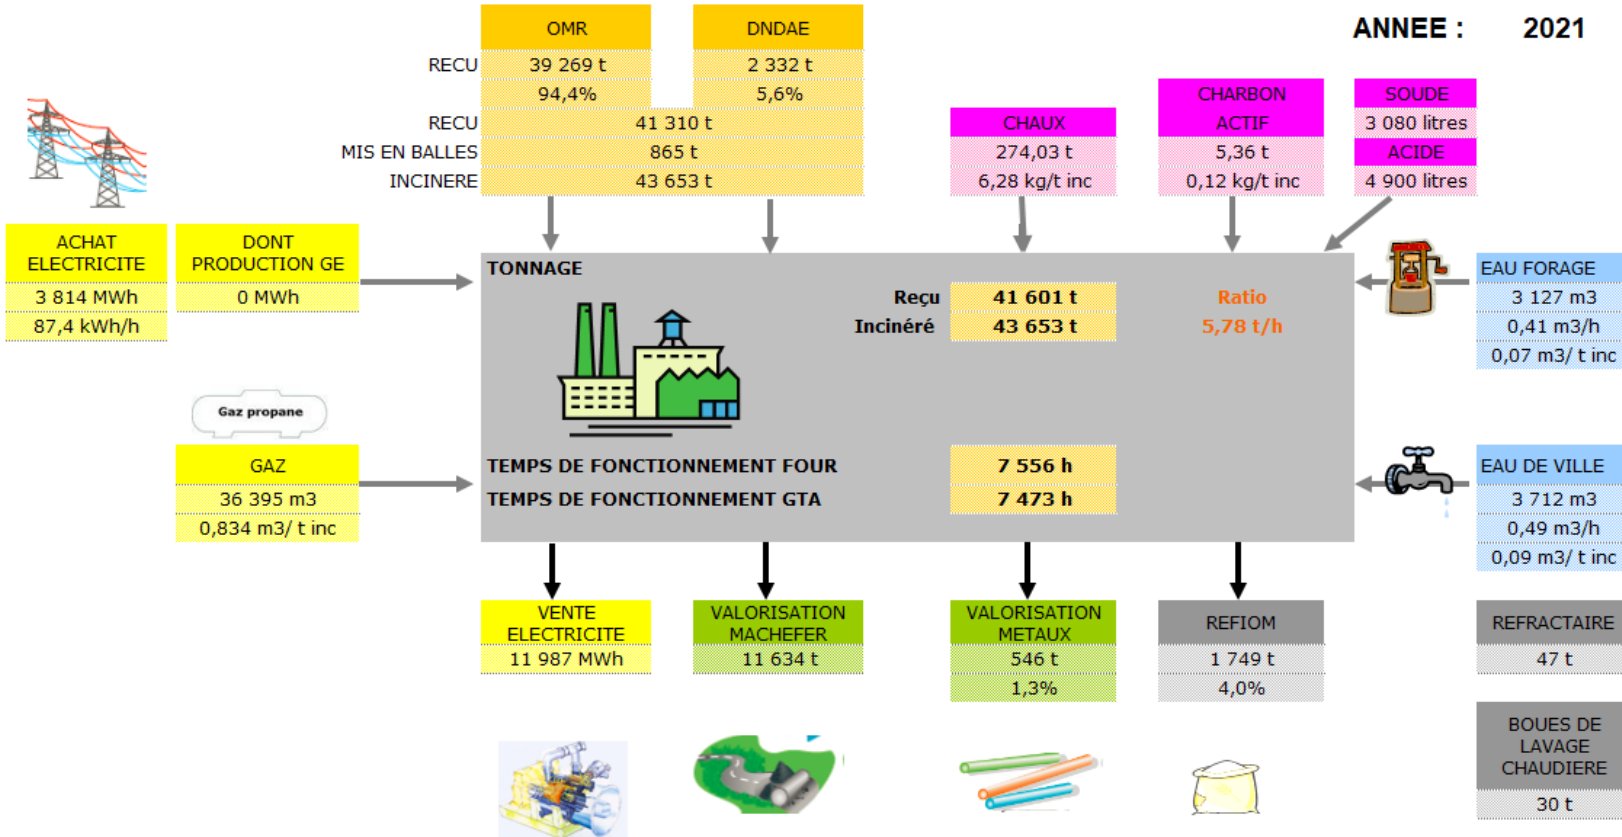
ANNEE : 2021

| | OMR | DNDAE |
|---|---|---|
| RECU | 39 269 t | 2 332 t |
| | 94,4% | 5,6% |
| RECU | 41 310 t | |
| MIS EN BALLES | 865 t | |
| INCINERE | 43 653 t | |

CHAUX
274,03 t
6,28 kg/t inc

CHARBON ACTIF
5,36 t
0,12 kg/t inc

SOUDE
3 080 litres
ACIDE
4 900 litres

ACHAT ELECTRICITE
3 814 MWh
87,4 kWh/h

DONT PRODUCTION GE
0 MWh

Gaz propane

GAZ
36 395 m3
0,834 m3/ t inc

TONNAGE

Reçu 41 601 t
Incinéré 43 653 t

Ratio
5,78 t/h

TEMPS DE FONCTIONNEMENT FOUR 7 556 h
TEMPS DE FONCTIONNEMENT GTA 7 473 h

EAU FORAGE
3 127 m3
0,41 m3/h
0,07 m3/ t inc

EAU DE VILLE
3 712 m3
0,49 m3/h
0,09 m3/ t inc

VENTE ELECTRICITE
11 987 MWh

VALORISATION MACHEFER
11 634 t

VALORISATION METAUX
546 t
1,3%

REFIOM
1 749 t
4,0%

REFRACTAIRE
47 t

BOUES DE LAVAGE CHAUDIERE
30 t